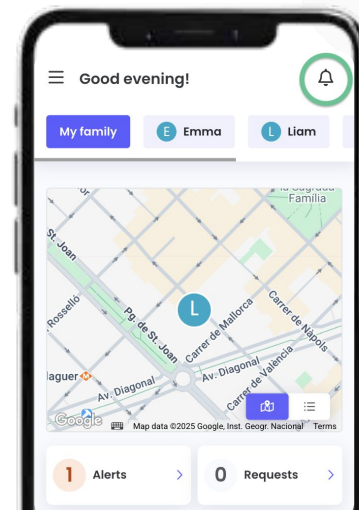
Good evening!

My family

E Emma

L Liam

Sagrada Família

St. Joan

Rosselló

Pg de St. Joan

Carrer de Mallorca

Carrer de Nàpols

Av. Diagonal

Av. Diagonal

Carrer de València

laguer

L

Google

Map data ©2025 Google, Inst. Geogr. Nacional Terms

1 Alerts >

0 Requests >